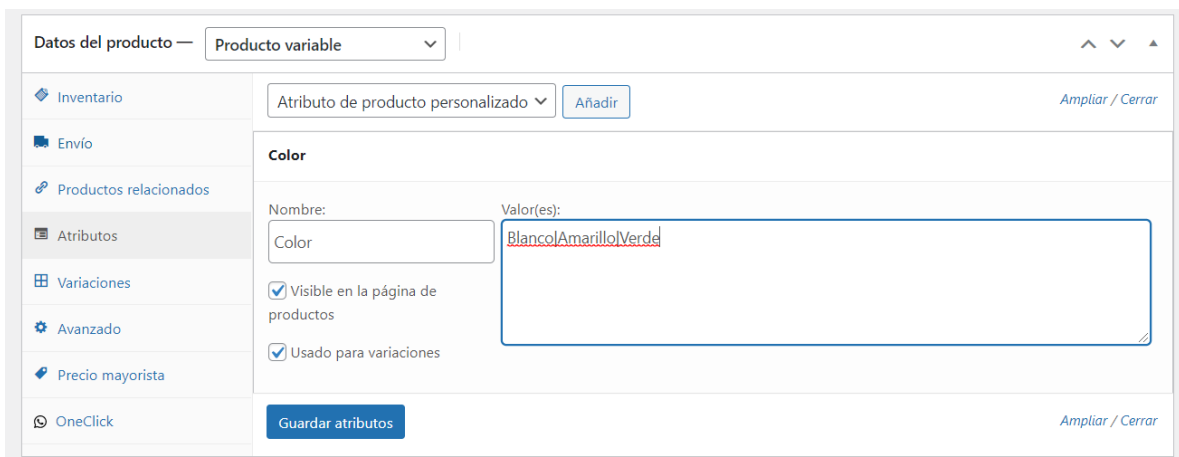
Datos del producto — Producto variable

Inventario
Envío
Productos relacionados
Atributos
Variaciones
Avanzado
Precio mayorista
OneClick

Atributo de producto personalizado
Añadir
Ampliar / Cerrar

Color

Nombre:
Color
Visible en la página de productos
Usado para variaciones

Valor(es):
Blanco|Amarillo|Verde

Guardar atributos
Ampliar / Cerrar